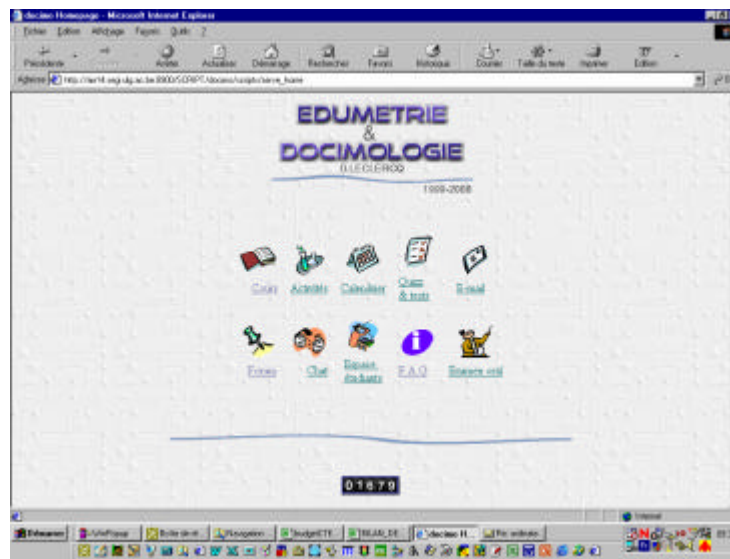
docimo Homepage - Microsoft Internet Explorer

Fichier Edition Affichage Favoris Outils ?

Précédente Arrêter Actualiser Démarrage Rechercher Favoris Historique Courrier Taille du texte Imprimer Edition

Adresse http://ner14.segi.ulg.ac.be:8900/SCRIPT/docimo/scripts/serve_home

EDUMETRIE
&
DOCIMOLOGIE
D.LECLERCQ

1999-2000

Cours Activités Calendrier Quizz & tests E-mail

Forum Chat Espace étudiants F.A.Q. Bureau virtuel

01679

Internet

Démarrer WinPopup Boîte de réception Navigation BudgetETE BILAN_DE docimo H... Poste de travail